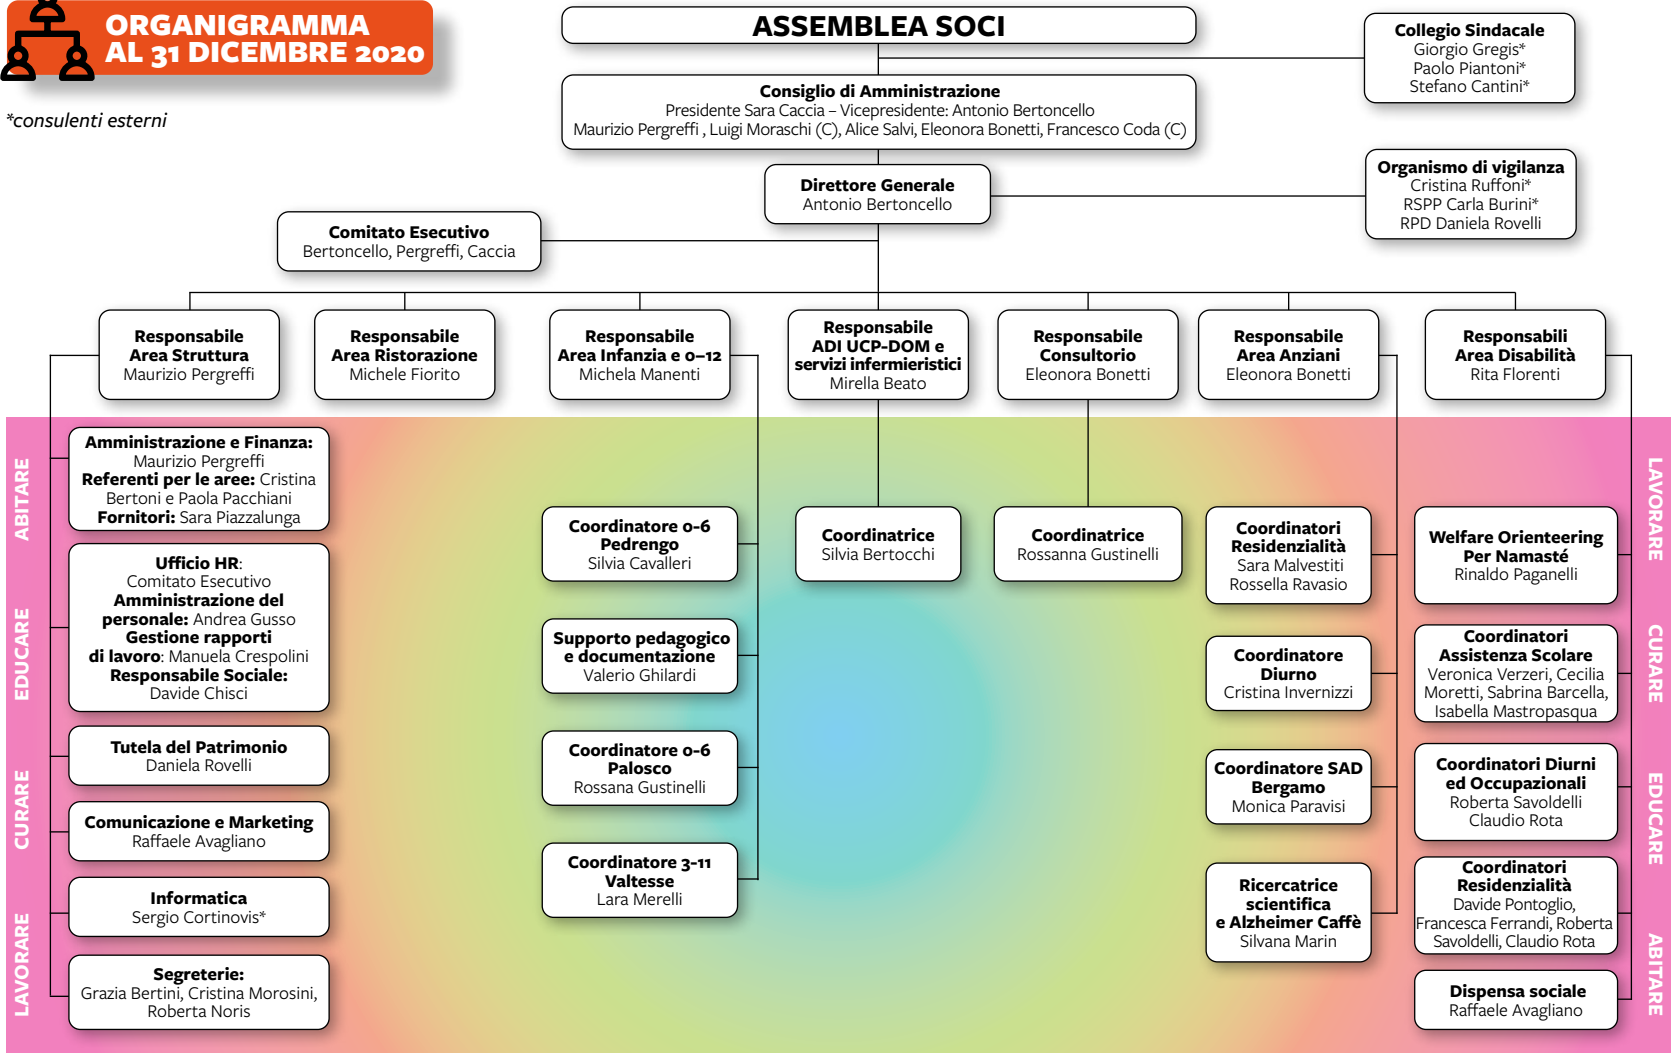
ORGANIGRAMMA AL 31 DICEMBRE 2020

*consulenti esterni

ASSEMBLEA SOCI

Collegio Sindacale
Giorgio Gregis*
Paolo Piantoni*
Stefano Cantini*

Consiglio di Amministrazione
Presidente Sara Caccia – Vicepresidente: Antonio Bertoncello
Maurizio Pergreffi , Luigi Moraschi (C), Alice Salvi, Eleonora Bonetti, Francesco Coda (C)

Direttore Generale
Antonio Bertoncello

Organismo di vigilanza
Cristina Ruffoni*
RSPP Carla Burini*
RPD Daniela Rovelli

Comitato Esecutivo
Bertoncello, Pergreffi, Caccia

Responsabile Area Struttura
Maurizio Pergreffi

Responsabile Area Ristorazione
Michele Fiorito

Responsabile Area Infanzia e 0–12
Michela Manenti

Responsabile ADI UCP-DOM e servizi infermieristici
Mirella Beato

Responsabile Consultorio
Eleonora Bonetti

Responsabile Area Anziani
Eleonora Bonetti

Responsabili Area Disabilità
Rita Florenti

ABITARE
EDUCARE
CURARE
LAVORARE

Amministrazione e Finanza: Maurizio Pergreffi
Referenti per le aree: Cristina Bertoni e Paola Pacchiani
Fornitori: Sara Piazzalunga

Ufficio HR: Comitato Esecutivo
Amministrazione del personale: Andrea Gusso
Gestione rapporti di lavoro: Manuela Crespolini
Responsabile Sociale: Davide Chisci

Tutela del Patrimonio
Daniela Rovelli

Comunicazione e Marketing
Raffaele Avagliano

Informatica
Sergio Cortinovis*

Segreterie:
Grazia Bertini, Cristina Morosini, Roberta Noris

Coordinatore 0-6 Pedrengo
Silvia Cavalleri

Supporto pedagogico e documentazione
Valerio Ghilardi

Coordinatore 0-6 Palosco
Rossana Gustinelli

Coordinatore 3-11 Valtesse
Lara Merelli

Coordinatrice
Silvia Bertocchi

Coordinatrice
Rossanna Gustinelli

Coordinatori Residenzialità
Sara Malvestiti
Rossella Ravasio

Coordinatore Diurno
Cristina Invernizzi

Coordinatore SAD Bergamo
Monica Paravisi

Ricercatrice scientifica e Alzheimer Caffè
Silvana Marin

Welfare Orienteering Per Namasté
Rinaldo Paganelli

Coordinatori Assistenza Scolare
Veronica Verzeri, Cecilia Moretti, Sabrina Barcella, Isabella Mastropasqua

Coordinatori Diurni ed Occupazionali
Roberta Savoldelli
Claudio Rota

Coordinatori Residenzialità
Davide Pontoglio, Francesca Ferrandi, Roberta Savoldelli, Claudio Rota

Dispensa sociale
Raffaele Avagliano

LAVORARE
CURARE
EDUCARE
ABITARE